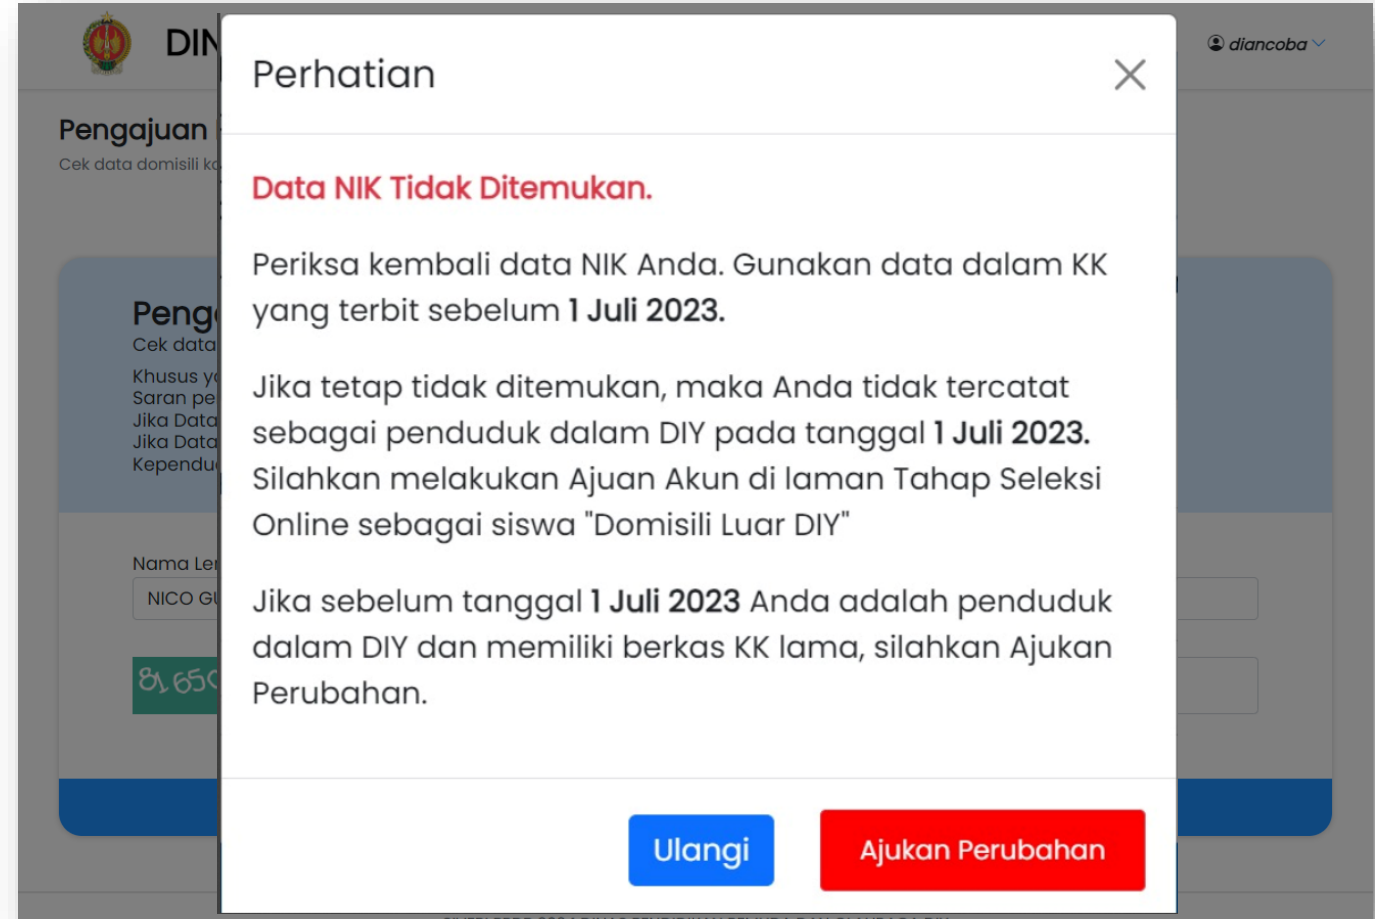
DIN

diancoba

Pengajuan

Cek data domisili k

Peng

Cek data

Khusus y

Saran pe

Jika Data

Jika Data

Kependu

Nama Le

NICO G

8165

Perhatian

Data NIK Tidak Ditemukan.

Periksa kembali data NIK Anda. Gunakan data dalam KK yang terbit sebelum **1 Juli 2023.**

Jika tetap tidak ditemukan, maka Anda tidak tercatat sebagai penduduk dalam DIY pada tanggal **1 Juli 2023.** Silahkan melakukan Ajuan Akun di laman Tahap Seleksi Online sebagai siswa "Domisili Luar DIY"

Jika sebelum tanggal **1 Juli 2023** Anda adalah penduduk dalam DIY dan memiliki berkas KK lama, silahkan Ajukan Perubahan.

Ulangi

Ajukan Perubahan

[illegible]